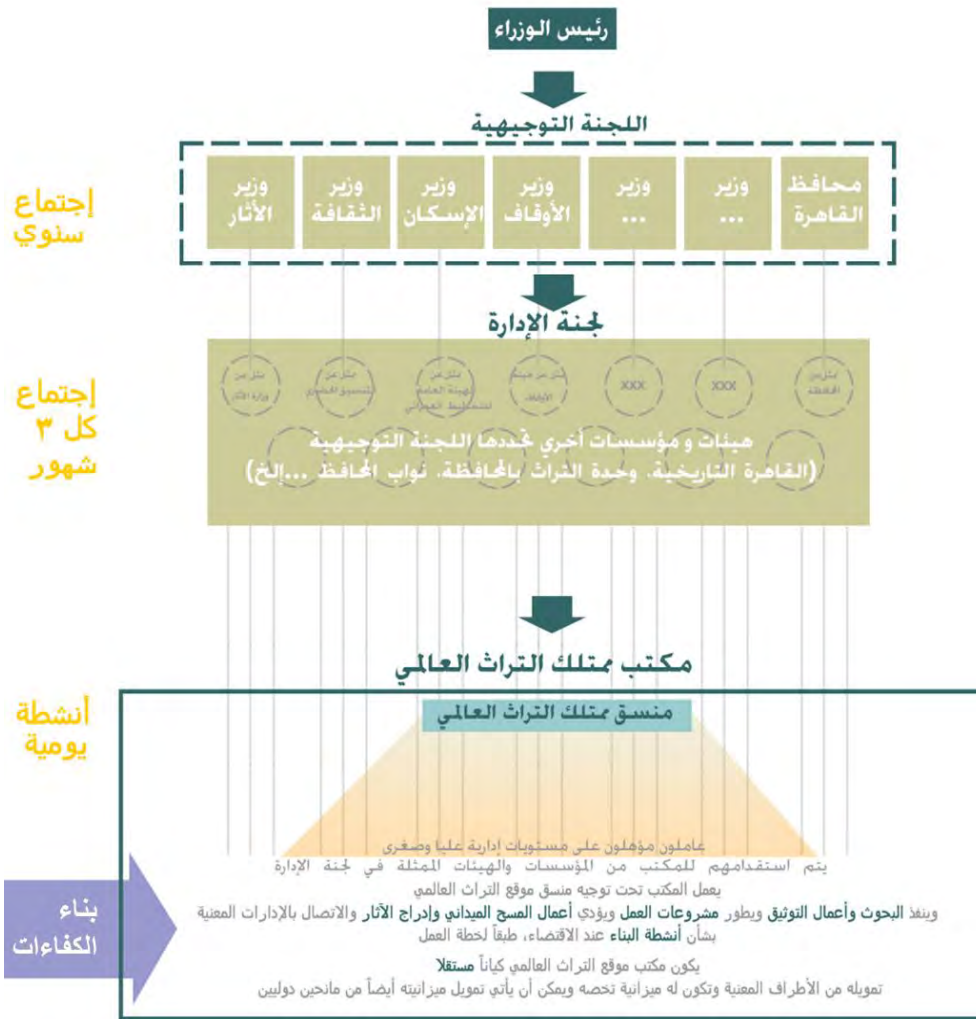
رئيس الوزراء

اللجنة التوجيهية

إجتماع سنوي

| محافظ القاهرة | وزير ... | وزير ... | وزير الأوقاف | وزير الإسكان | وزير الثقافة | وزير الآثار |
|---|---|---|---|---|---|---|

لجنة الإدارة

إجتماع كل ٣ شهور

ممثل عن المحافظة
xxx
xxx
ممثل عن هيئة الأوقاف
ممثل عن الهيئة العامة للتخطيط العمراني
ممثل عن التنسيق الحضاري
ممثل عن وزارة الآثار

هيئات و مؤسسات أخرى تحددها اللجنة التوجيهية
(القاهرة التاريخية، وحدة التراث بالمحافظة، نواب المحافظ ...إلخ)

مكتب ممتلك التراث العالمي

أنشطة يومية

منسق ممتلك التراث العالمي

عاملون مؤهلون على مستويات إدارية عليا وصغرى
يتم استقدامهم للمكتب من المؤسسات والهيئات الممثلة في لجنة الإدارة
يعمل المكتب تحت توجيه منسق موقع التراث العالمي
وينفذ البحوث وأعمال التوثيق ويطور مشروعات العمل ويؤدي أعمال المسح الميداني وإدراج الآثار والاتصال بالإدارات المعنية بشأن أنشطة البناء عند الاقتضاء، طبقاً لخطة العمل

بناء الكفاءات

يكون مكتب موقع التراث العالمي كياناً مستقلا
تمويله من الأطراف المعنية وتكون له ميزانية تخصه ويمكن أن يأتي تمويل ميزانيته أيضاً من مانحين دوليين